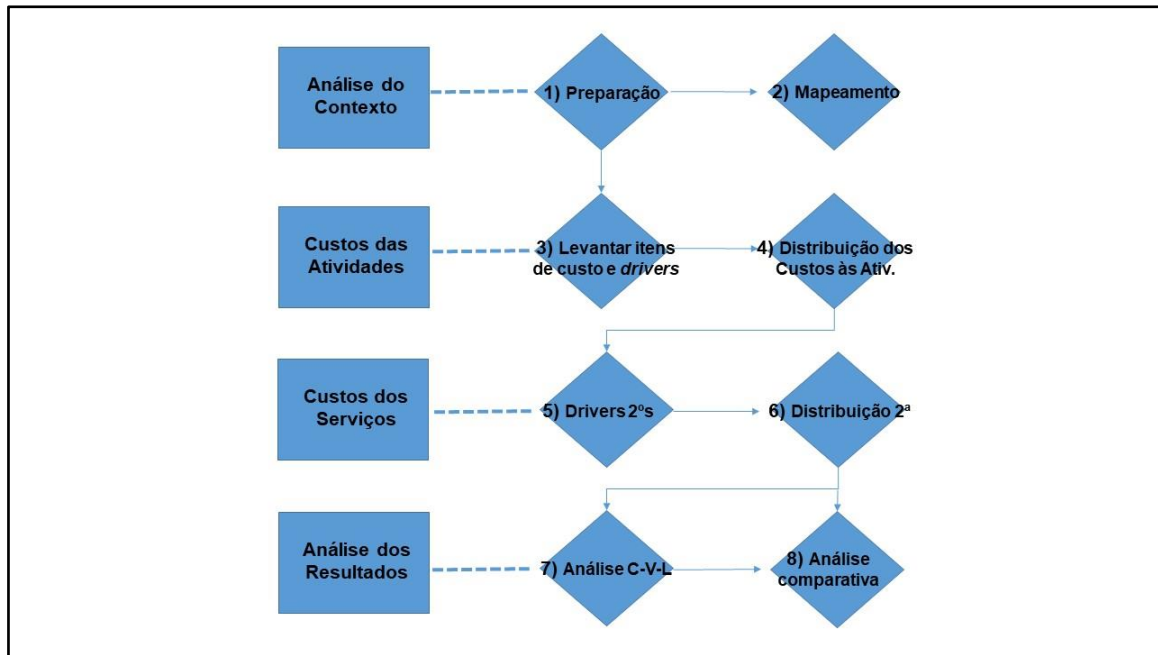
Análise do Contexto

1) Preparação

2) Mapeamento

Custos das Atividades

3) Levantar itens de custo e *drivers*

4) Distribuição dos Custos às Ativ.

Custos dos Serviços

5) Drivers 2ºs

6) Distribuição 2ª

Análise dos Resultados

7) Análise C-V-L

8) Análise comparativa